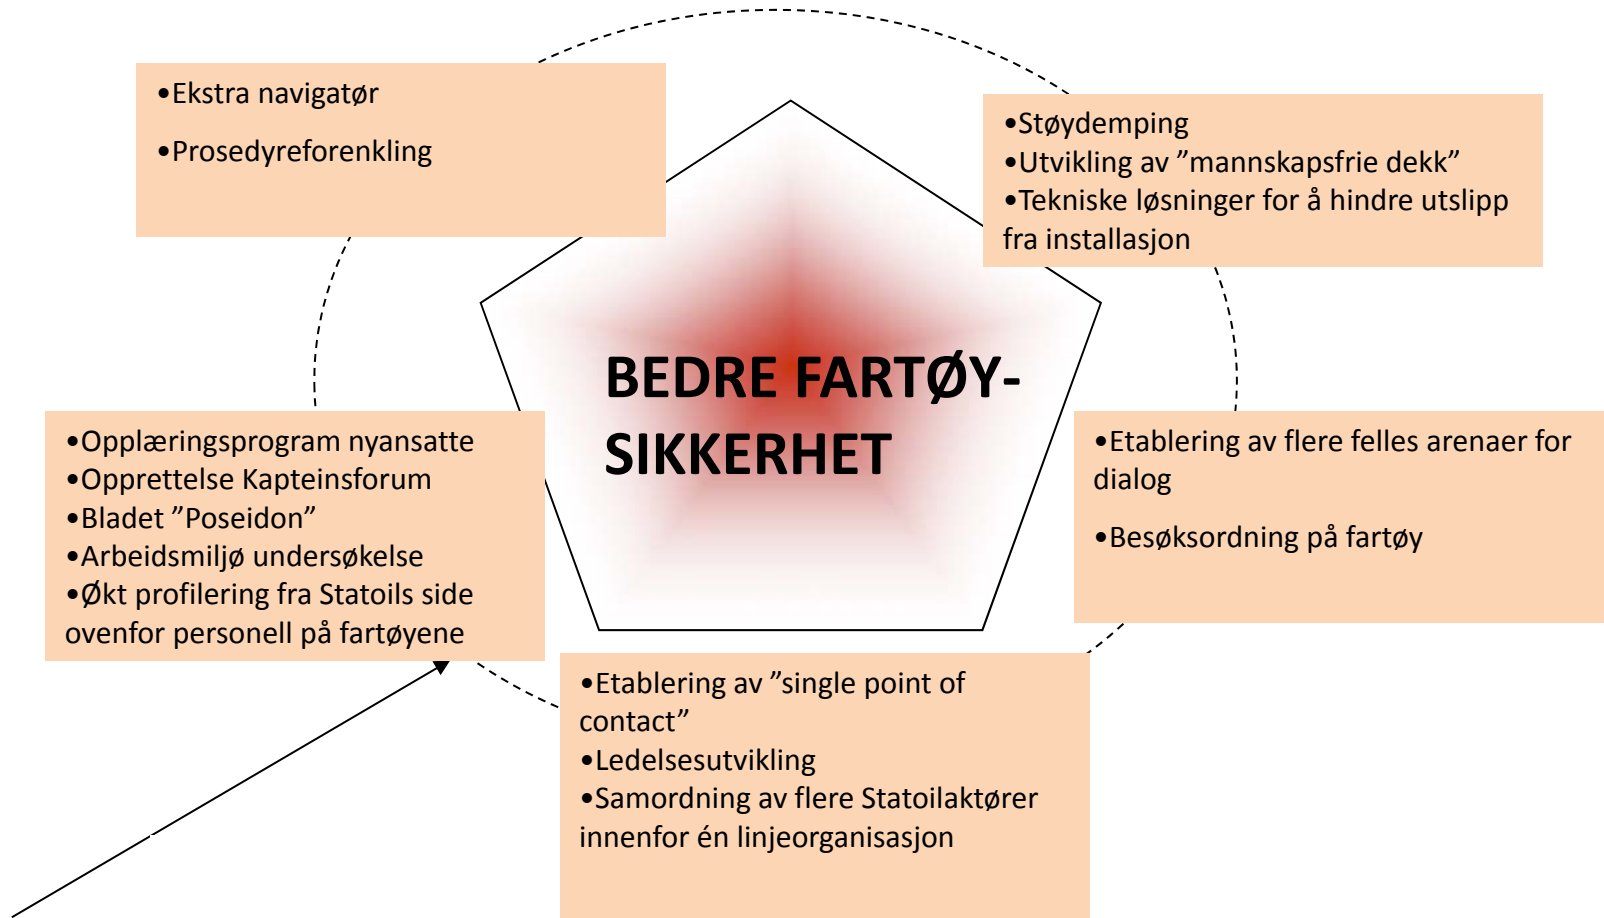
•Ekstra navigatør

•Prosedyreforenkling

•Støydemping
•Utvikling av ”mannskapsfrie dekk”
•Tekniske løsninger for å hindre utslipp fra installasjon

BEDRE FARTØY-SIKKERHET

•Opplæringsprogram nyansatte
•Opprettelse Kapteinsforum
•Bladet ”Poseidon”
•Arbeidsmiljø undersøkelse
•Økt profilering fra Statoils side ovenfor personell på fartøyene

•Etablering av flere felles arenaer for dialog

•Besøksordning på fartøy

•Etablering av ”single point of contact”
•Ledelsesutvikling
•Samordning av flere Statoilaktører innenfor én linjeorganisasjon